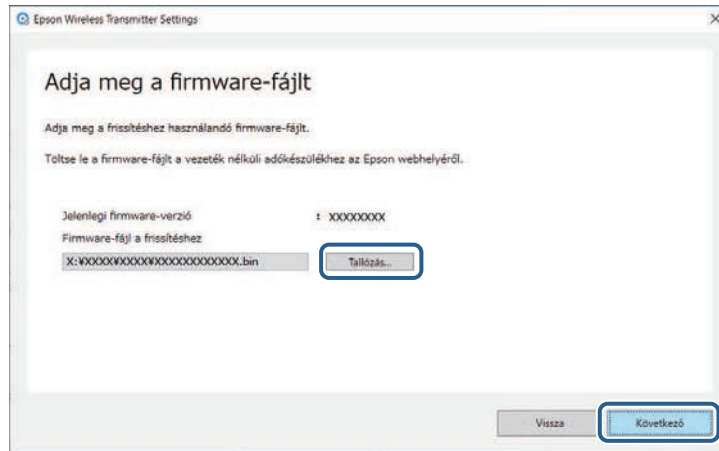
Epson Wireless Transmitter Settings

Adja meg a firmware-fájlt

Adja meg a frissítéshez használandó firmware-fájlt.

Töltse le a firmware-fájlt a vezeték nélküli adókészülékhez az Epson webhelyéről.

Jelenlegi firmware-verzió : XXXXXXXX

Firmware-fájl a frissítéshez

X:¥XXXXX¥XXXXX¥XXXXXXXXXXXXX.bin

Tallózás...

Vissza

Következő